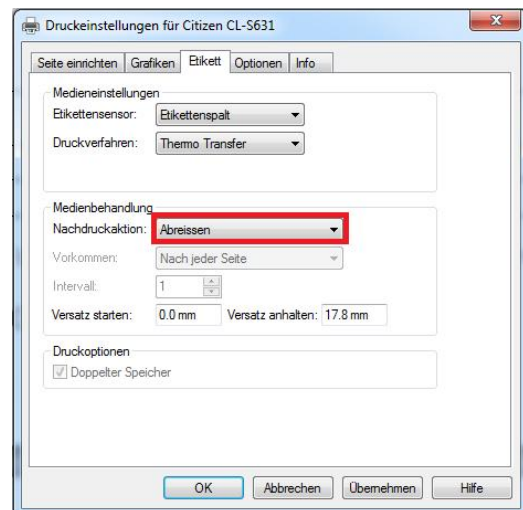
Druckeinstellungen für Citizen CL-S631

Seite einrichten
Grafiken
Etikett
Optionen
Info

Medieneinstellungen
Etikettensensor: Etikettenspalt
Druckverfahren: Thermo Transfer

Medienbehandlung
Nachdruckaktion: Abreissen
Vorkommen: Nach jeder Seite
Intervall: 1
Versatz starten: 0.0 mm
Versatz anhalten: 17.8 mm

Druckoptionen
Doppelter Speicher

OK
Abbrechen
Übernehmen
Hilfe